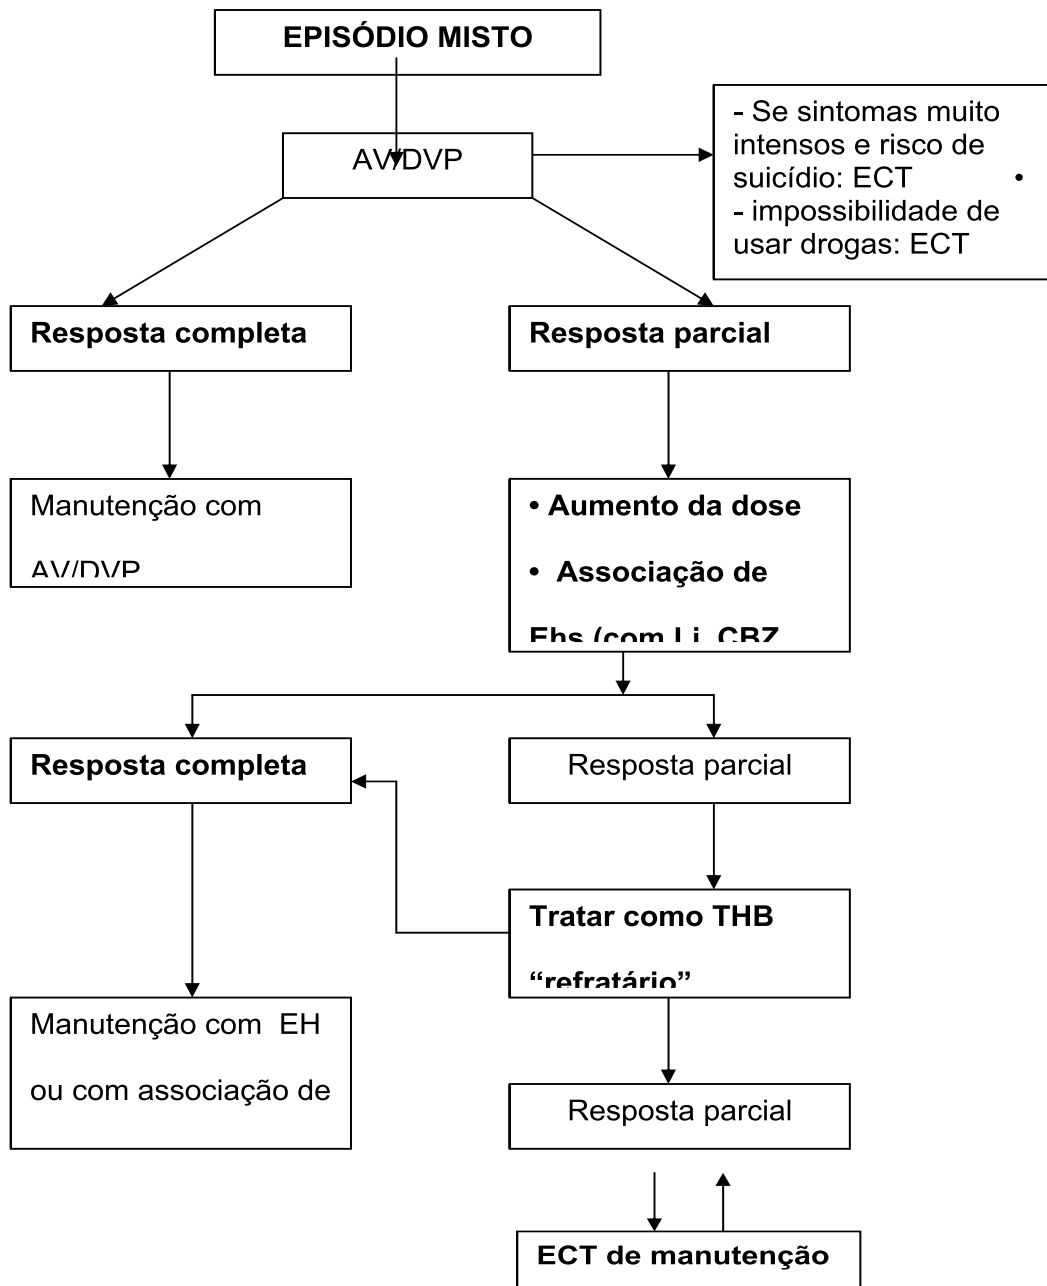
EPISÓDIO MISTO

AV/DVP

- Se sintomas muito intensos e risco de suicídio: ECT •
- impossibilidade de usar drogas: ECT

Resposta completa

Resposta parcial

Manutenção com AV/DVP

• Aumento da dose
• Associação de Ehs (com Li, CBZ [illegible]

Resposta completa

Resposta parcial

Tratar como THB "refratário"

Manutenção com EH ou com associação de

Resposta parcial

ECT de manutenção